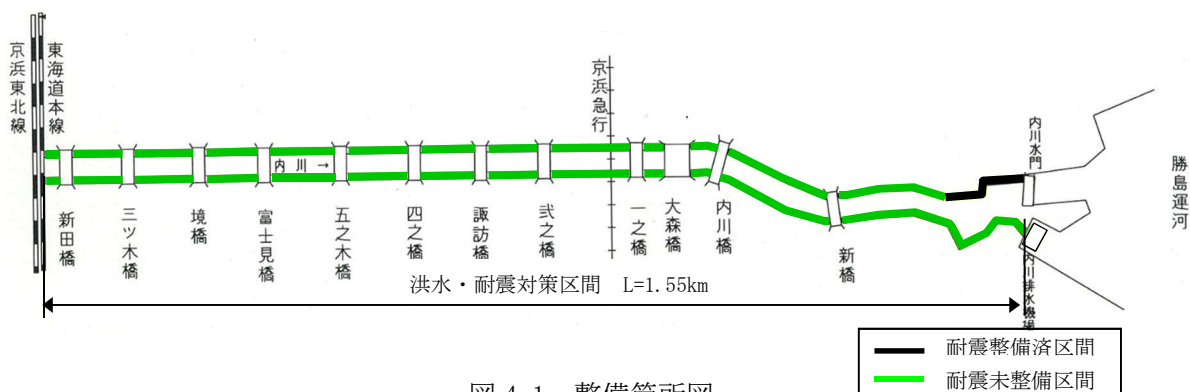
京浜東北線

東海道本線

京浜急行

内川水門

勝島運河

内川 →

新田橋

三ツ木橋

境橋

富士見橋

五之木橋

四之橋

諏訪橋

弐之橋

一之橋

大森橋

内川橋

新橋

内川排水機場

洪水・耐震対策区間　L=1.55km

耐震整備済区間

耐震未整備区間

図 4-1　整備箇所図